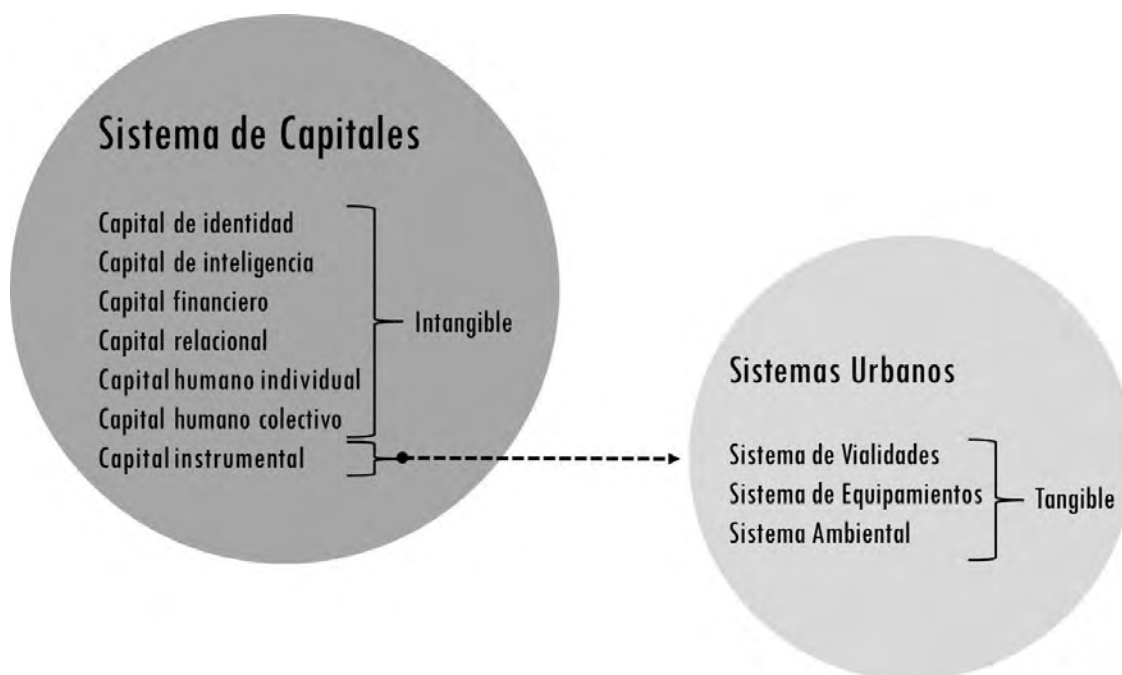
Sistema de Capitales

Capital de identidad
Capital de inteligencia
Capital financiero
Capital relacional
Capital humano individual
Capital humano colectivo

Intangible

Capital instrumental

Sistemas Urbanos

Sistema de Vialidades
Sistema de Equipamientos
Sistema Ambiental

Tangible